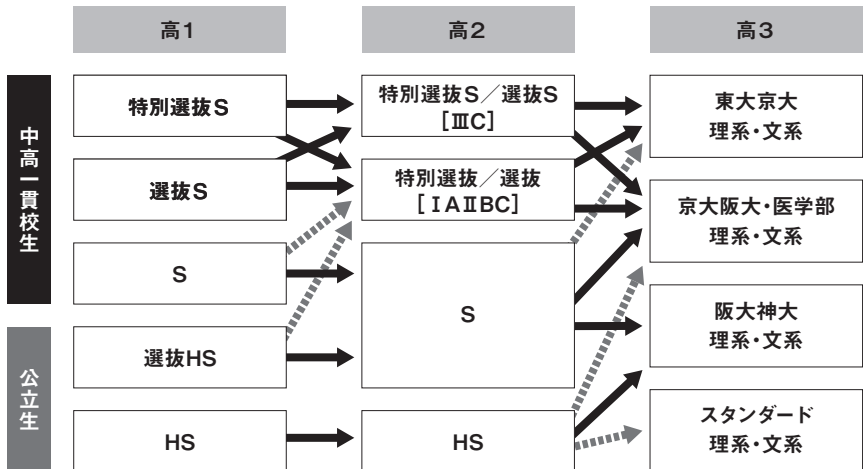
高1

高2

高3

中高一貫校生

公立生

特別選抜S

選抜S

S

選抜HS

HS

特別選抜S／選抜S
［ⅢC］

特別選抜／選抜
［IAⅡBC］

S

HS

東大京大
理系・文系

京大阪大・医学部
理系・文系

阪大神大
理系・文系

スタンダード
理系・文系